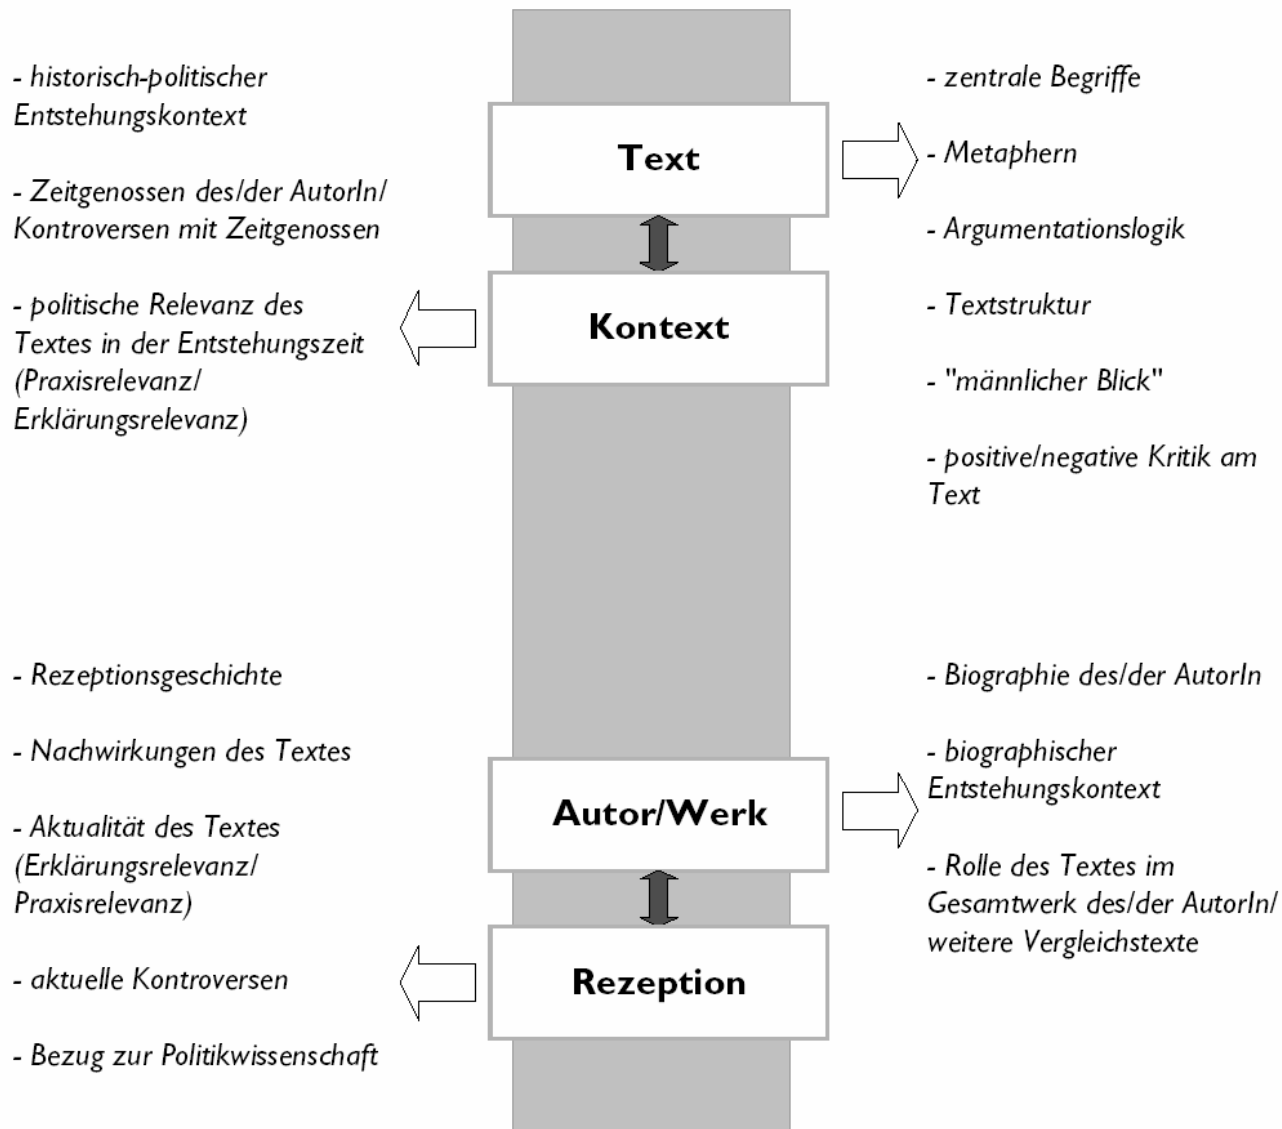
- historisch-politischer Entstehungskontext

- Zeitgenossen des/der AutorIn/ Kontroversen mit Zeitgenossen

- politische Relevanz des Textes in der Entstehungszeit (Praxisrelevanz/ Erklärungsrelevanz)

Text

Kontext

- zentrale Begriffe

- Metaphern

- Argumentationslogik

- Textstruktur

- "männlicher Blick"

- positive/negative Kritik am Text

- Rezeptionsgeschichte

- Nachwirkungen des Textes

- Aktualität des Textes (Erklärungsrelevanz/ Praxisrelevanz)

- aktuelle Kontroversen

- Bezug zur Politikwissenschaft

Autor/Werk

Rezeption

- Biographie des/der AutorIn

- biographischer Entstehungskontext

- Rolle des Textes im Gesamtwerk des/der AutorIn/ weitere Vergleichstexte